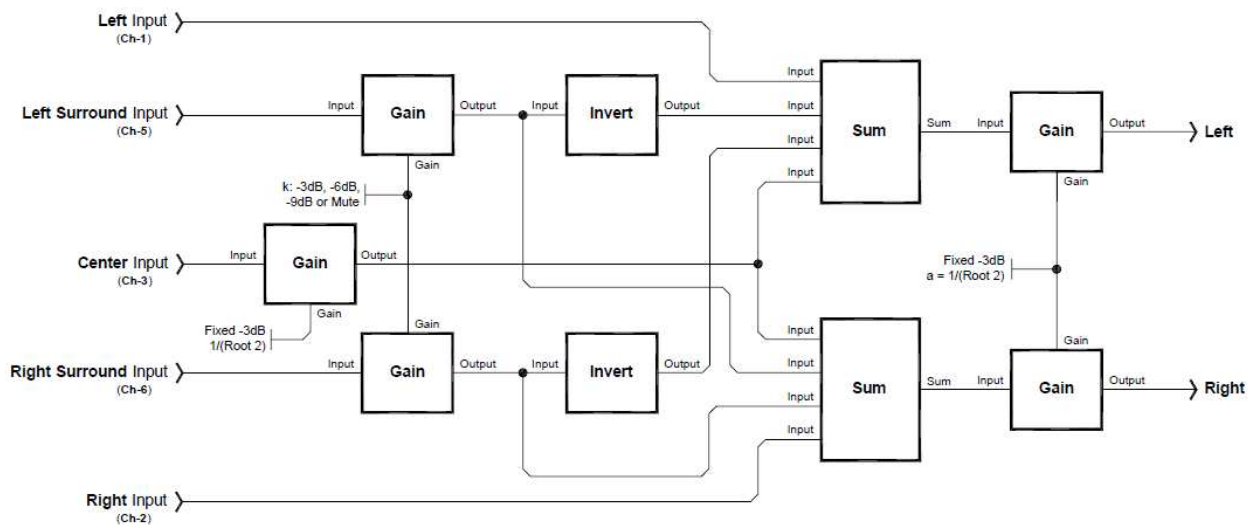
Left Input
(Ch-1)

Left Surround Input
(Ch-5)

Input
Gain
Output
Gain

Input
Invert
Output

k: -3dB, -6dB, -9dB or Mute

Center Input
(Ch-3)

Input
Gain
Output
Gain

Fixed -3dB
1/(Root 2)

Right Surround Input
(Ch-6)

Gain
Input
Gain
Output

Input
Invert
Output

Right Input
(Ch-2)

Input
Input
Input
Input
Sum
Sum

Input
Input
Input
Input
Sum
Sum

Input
Gain
Output
Gain
Left

Fixed -3dB
a = 1/(Root 2)

Gain
Input
Gain
Output
Right